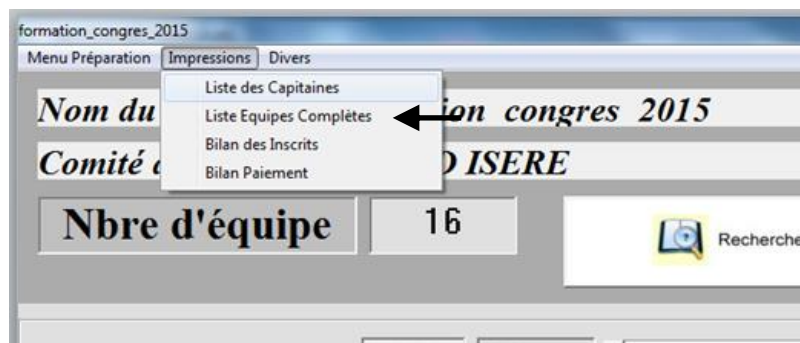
formation_congres_2015

Menu Préparation | Impressions | Divers

Liste des Capitaines
Liste Equipes Complètes
Bilan des Inscrits
Bilan Paiement

Nom du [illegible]ion congres 2015

Comité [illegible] ISERE

Nbre d'équipe | 16

Recherche